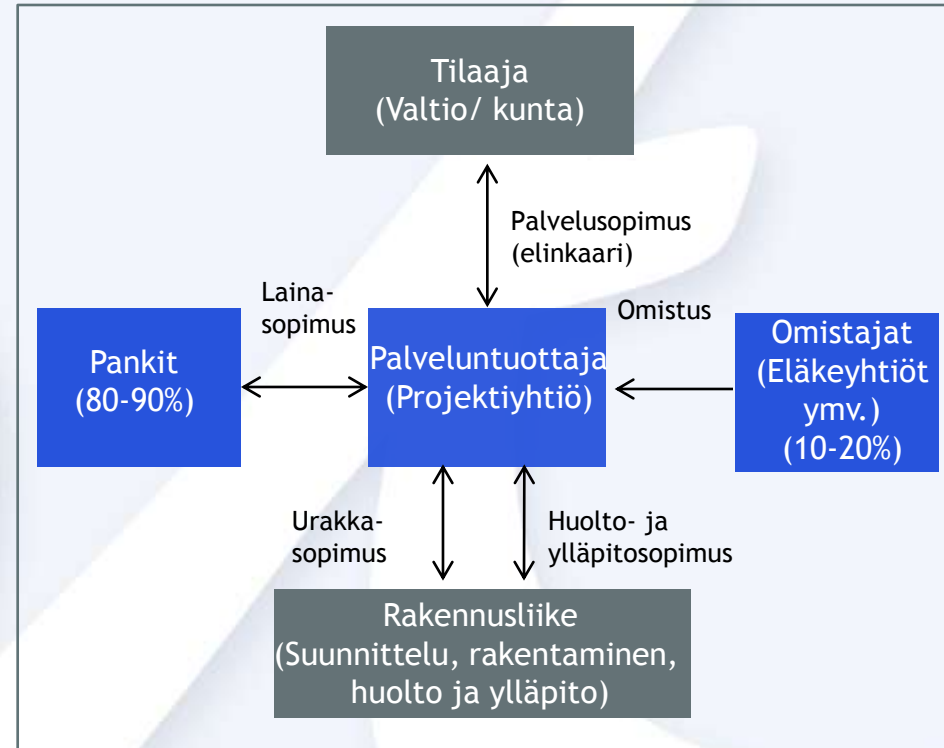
Tilaaja
(Valtio/ kunta)

Palvelusopimus
(elinkaari)

Lainasopimus

Omistus

Pankit
(80-90%)

Palveluntuottaja
(Projektiyhtiö)

Omistajat
(Eläkeyhtiöt
ymv.)
(10-20%)

Urakkasopimus

Huolto- ja
ylläpitosopimus

Rakennusliike
(Suunnittelu, rakentaminen,
huolto ja ylläpito)